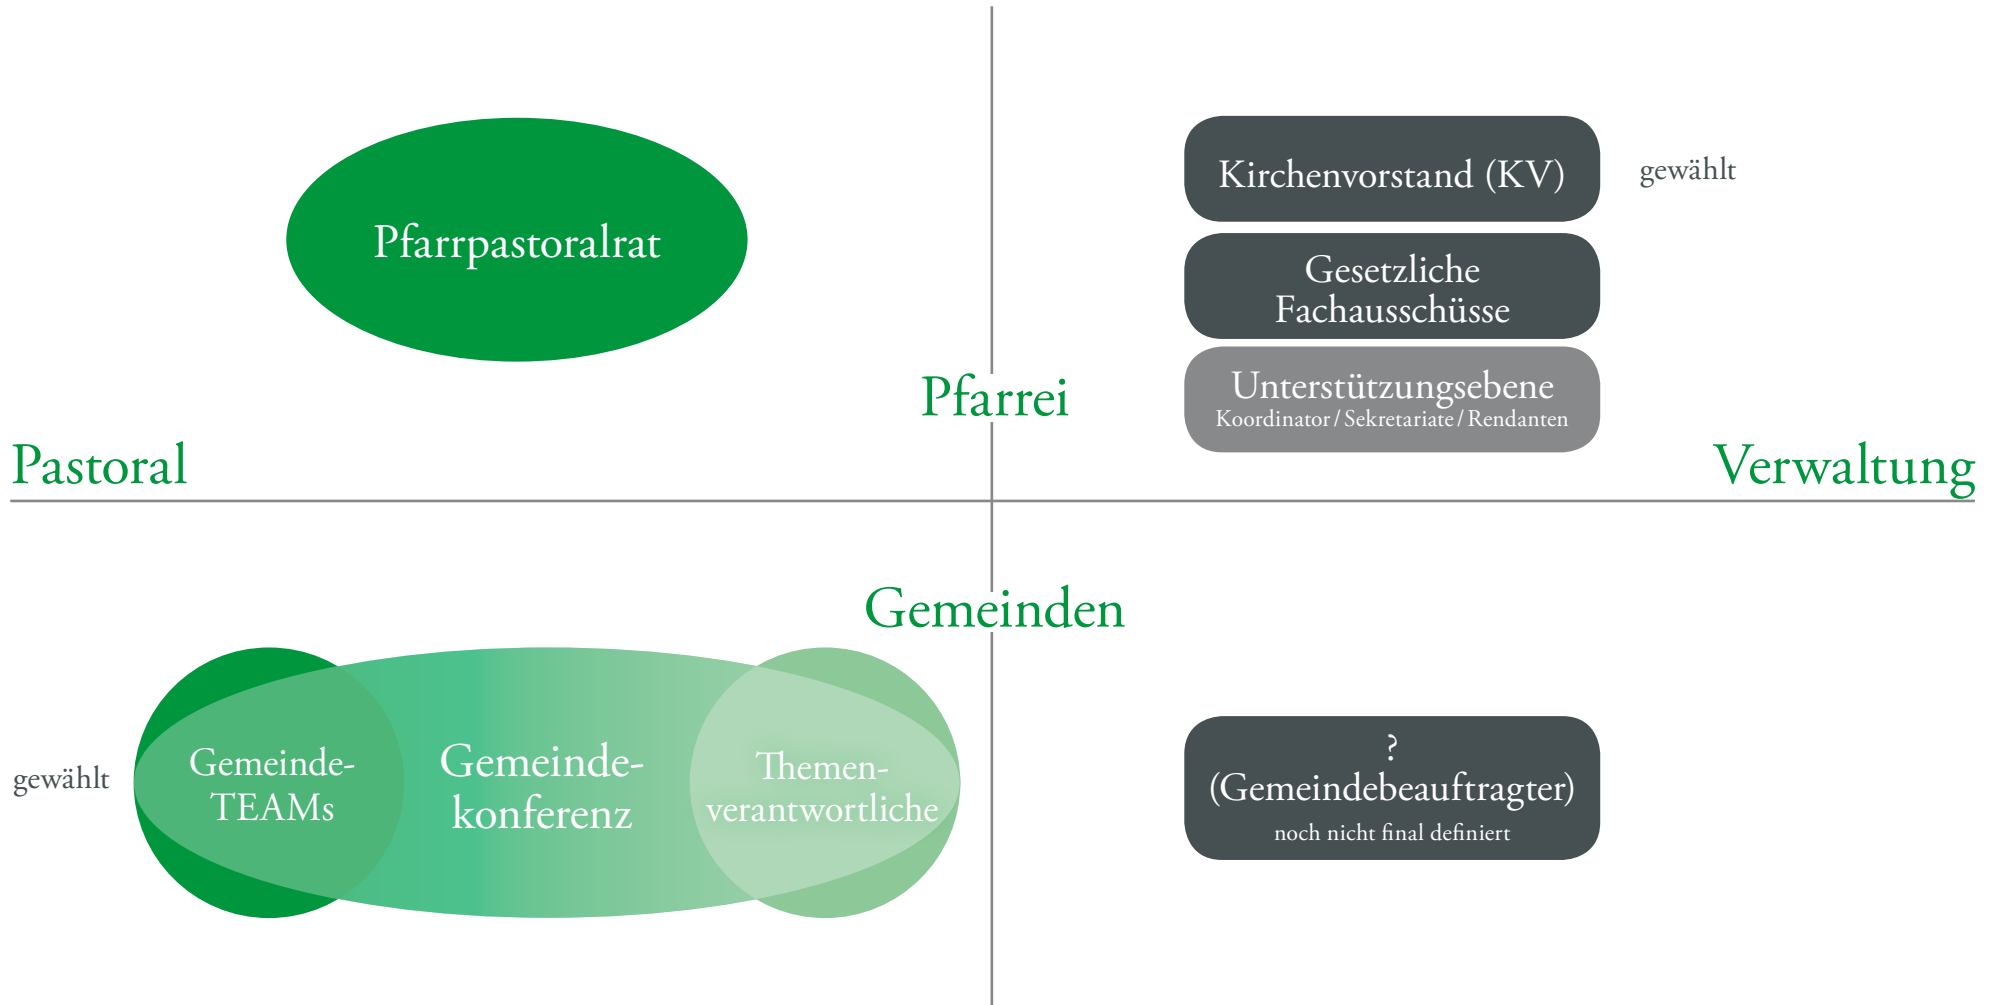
Pfarrpastoralrat

Kirchenvorstand (KV)

gewählt

Gesetzliche Fachausschüsse

Pfarrei

Unterstützungsebene
Koordinator / Sekretariate / Rendanten

Pastoral

Verwaltung

Gemeinden

gewählt

Gemeinde-TEAMs

Gemeinde-konferenz

Themen-verantwortliche

?
(Gemeindebeauftragter)
noch nicht final definiert